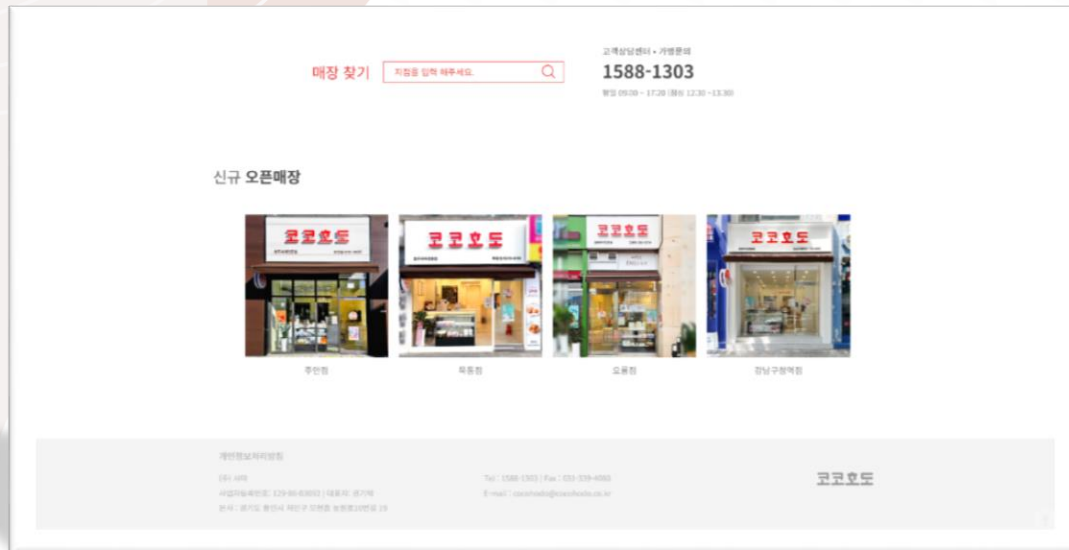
매장 찾기

지점을 입력 해주세요.

고객상담센터 • 가맹문의

1588-1303

평일 09:00 ~ 17:20 (점심 12:30 ~13:30)

신규 오픈매장

코코호도

코코호도

코코호도

코코호도

주안점

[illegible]

오룡점

강남구청역점

개인정보처리방침

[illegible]

사업자등록번호 : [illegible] | 대표자 : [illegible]

본사 : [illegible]

Tel : 1588-1303 | Fax : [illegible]

E-mail : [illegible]

코코호도